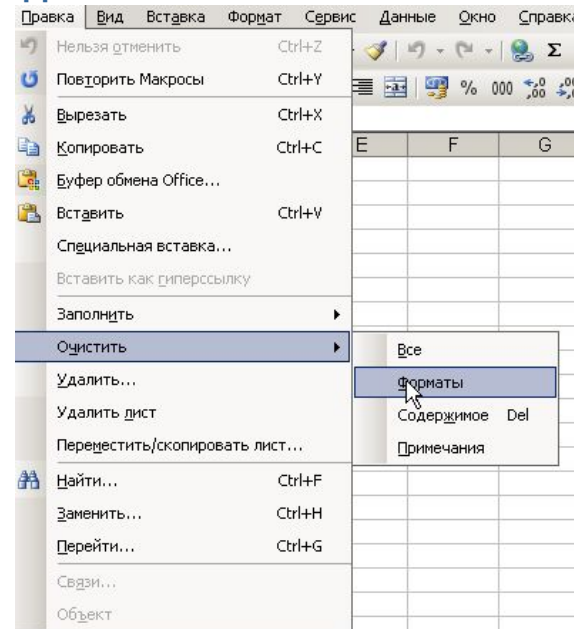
Правка Вид Вставка Формат Сервис Данные Окно Справка

Нельзя отменить Ctrl+Z
Повторить Макросы Ctrl+Y
Вырезать Ctrl+X
Копировать Ctrl+C
Буфер обмена Office...
Вставить Ctrl+V
Специальная вставка...
Вставить как гиперссылку
Заполнить
Очистить
Удалить...
Удалить лист
Переместить/скопировать лист...
Найти... Ctrl+F
Заменить... Ctrl+H
Перейти... Ctrl+G
Связи...
Объект

Все
Форматы
Содержимое Del
Примечания

% 000

E F G